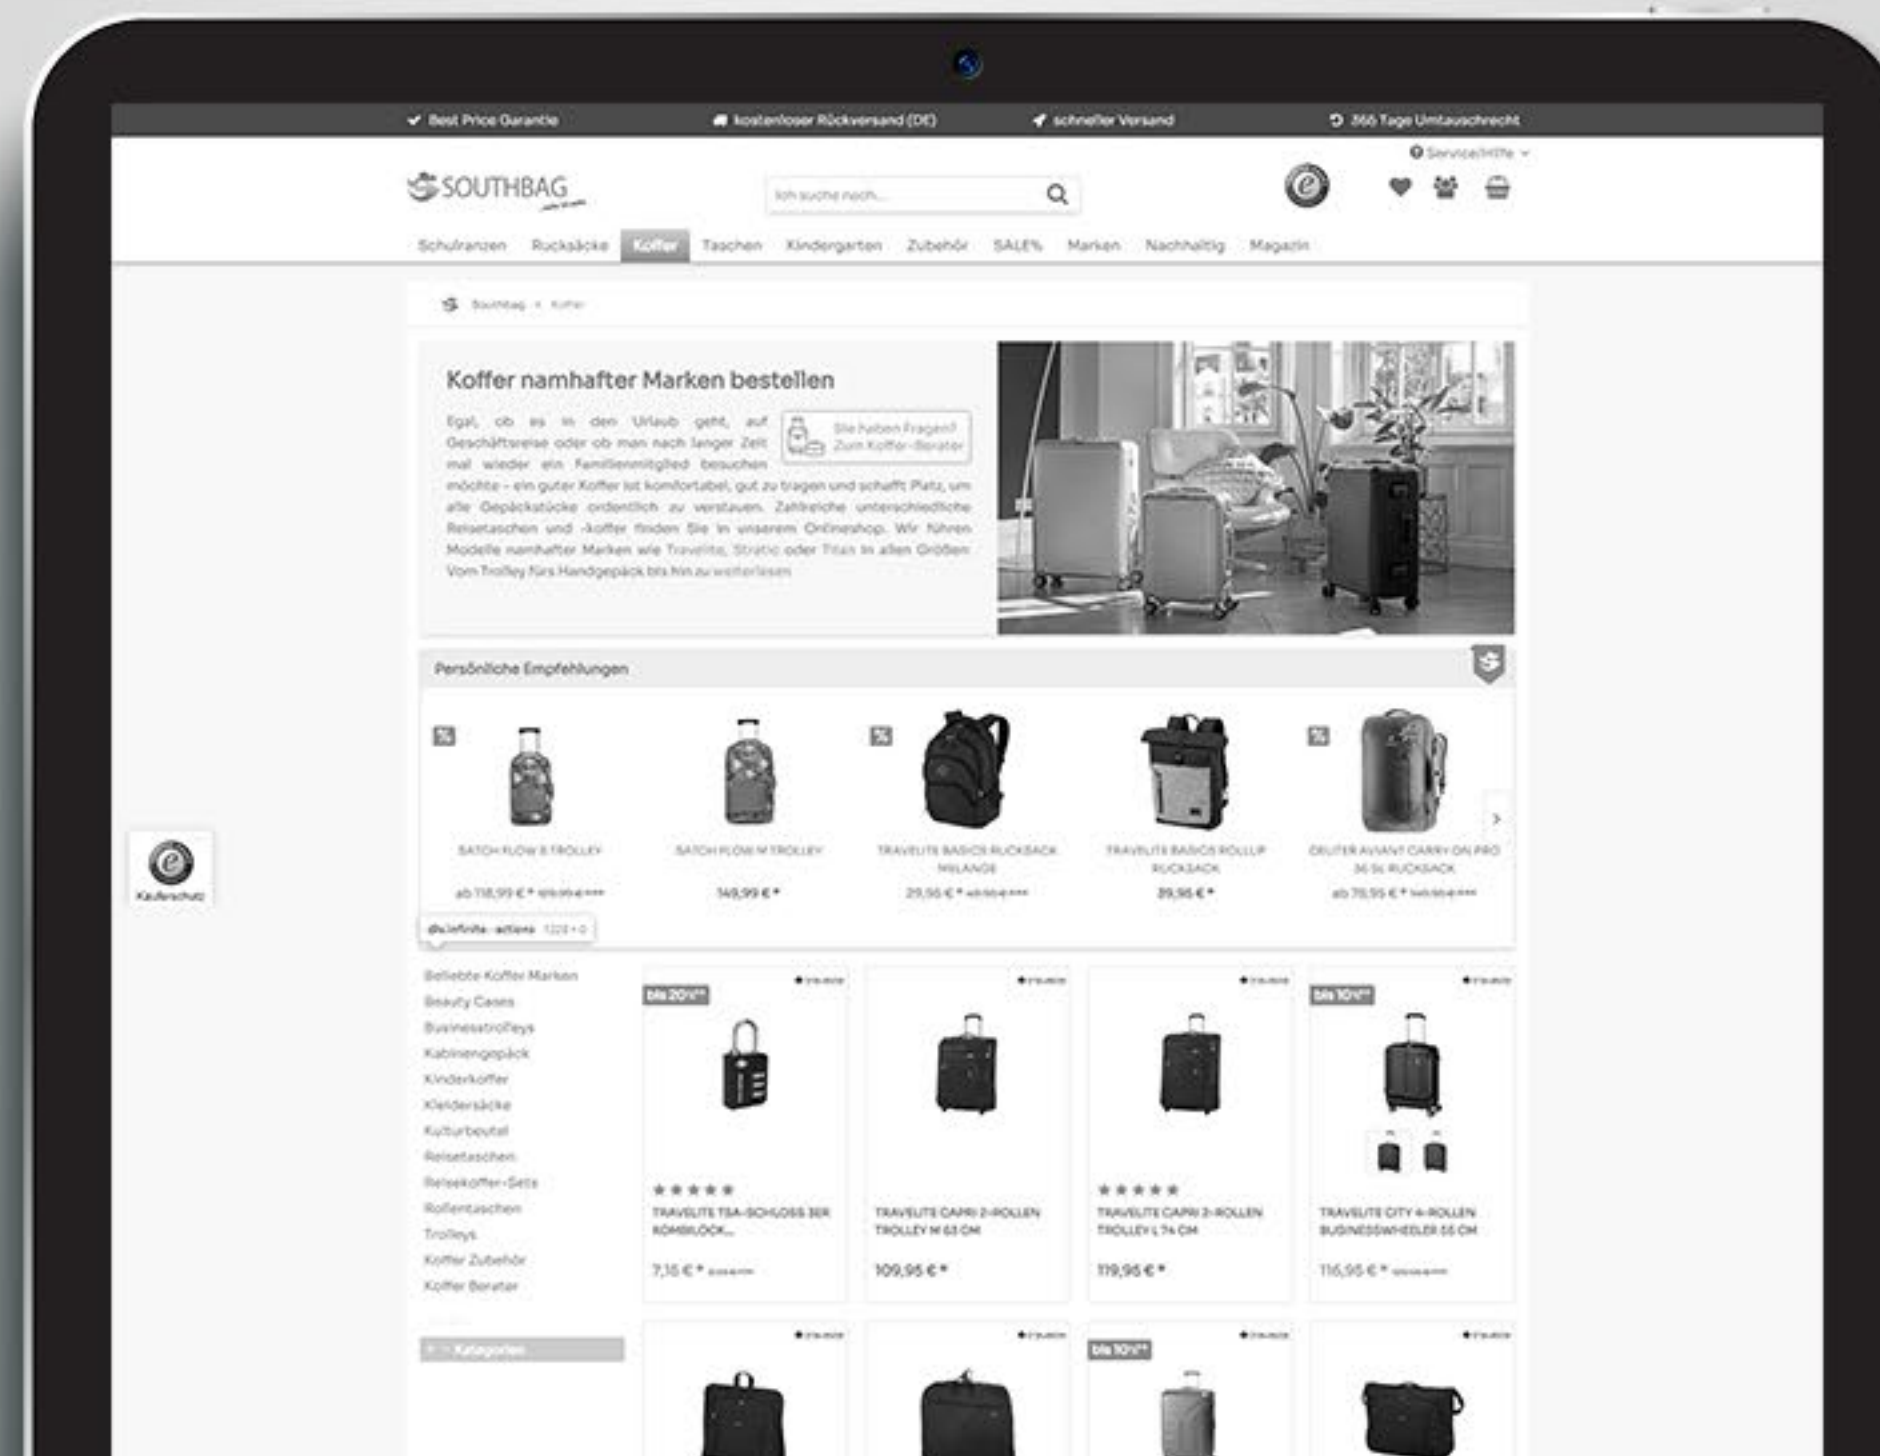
✔ Best Price Garantie   kostenloser Rückversand (DE)   schneller Versand   365 Tage Umtauschrecht

Service/Hilfe

SOUTHBAG

Ich suche nach...

Schulranzen  Rucksäcke  Koffer  Taschen  Kindergarten  Zubehör  SALE%  Marken  Nachhaltig  Magazin

Southbag » Koffer

Koffer namhafter Marken bestellen

Sie haben Fragen? Zum Koffer-Berater

Egal, ob es in den Urlaub geht, auf Geschäftsreise oder ob man nach langer Zeit mal wieder ein Familienmitglied besuchen möchte – ein guter Koffer ist komfortabel, gut zu tragen und schafft Platz, um alle Gepäckstücke ordentlich zu verstauen. Zahlreiche unterschiedliche Reisetaschen und -koffer finden Sie in unserem Onlineshop. Wir führen Modelle namhafter Marken wie Travelite, Stratic oder Titan in allen Größen. Vom Trolley fürs Handgepäck bis hin zu weiterlesen

Persönliche Empfehlungen

SATCH FLOW S TROLLEY
ab 118,99 € * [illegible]

SATCH FLOW M TROLLEY
149,99 € *

TRAVELITE BASICS RUCKSACK MELANGE
29,95 € * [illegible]

TRAVELITE BASICS ROLLUP RUCKSACK
39,95 € *

DEUTER AVIANT CARRY ON PRO 36 SL RUCKSACK
ab 79,95 € * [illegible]

Käuferschutz

Beliebte Koffer Marken
Beauty Cases
Businesstrolleys
Kabinengepäck
Kinderkoffer
Kleidersäcke
Kulturbeutel
Reisetaschen
Reisekoffer-Sets
Rollentaschen
Trolleys
Koffer Zubehör
Koffer Berater

Kategorien

bis 20%
TRAVELITE TSA-SCHLOSS 3ER KOMBILOCK...
7,16 € * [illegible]

TRAVELITE CAPRI 2-ROLLEN TROLLEY M 63 CM
109,95 € *

TRAVELITE CAPRI 2-ROLLEN TROLLEY L 74 CM
119,95 € *

bis 10%
TRAVELITE CITY 4-ROLLEN BUSINESSWHEELER 55 CM
116,95 € * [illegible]

bis 10%